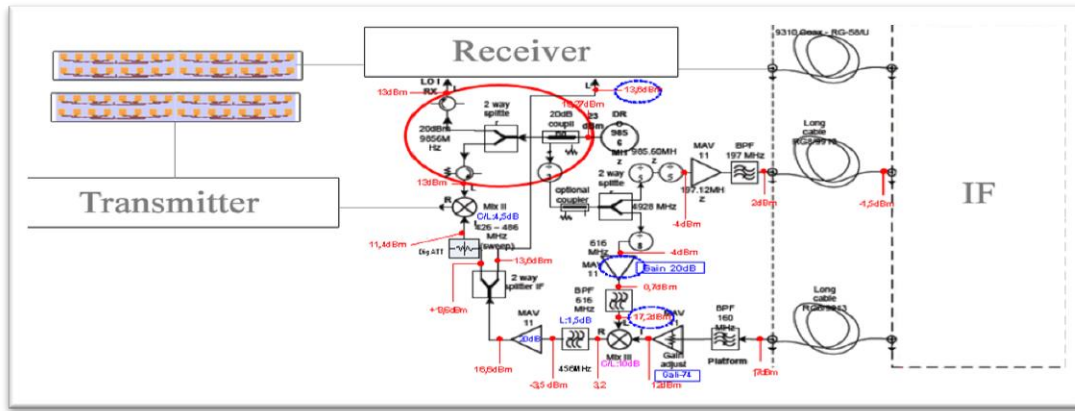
Receiver

Transmitter

IF

9310 Onex - RG-58/U

LO I RX

13dBm

2 way splitte

20dBm 9856M Hz

20dB coupl

13,7dBm

13,6dBm

DR 985

23 dBm

985.50MHz

MAV 11

BPF 197 MHz

197.12MHz

Long cable

13dBm

2 way splitte

optional coupler

928 MHz

-4dBm

2dBm

-4,5dBm

Mix II

C/L:4,5dB

426 - 486 MHz (sweep)

11,4dBm

Dig ATT

13,6dBm

616 MHz

-4dBm

MAV 11

Gain 20dB

2 way splitter IF

0,7dBm

+10,6dBm

BPF 616 MHz

L:1,5dB

17,2dBm

MAV

BPF 160 MHz

Long cable

MAV 11

20dB

456MHz

Mix III

C/L:10dB

Gain adjust

Gali-74

Platform

16,6dBm

-3,5 dBm

3,2

1,2dBm

17dBm